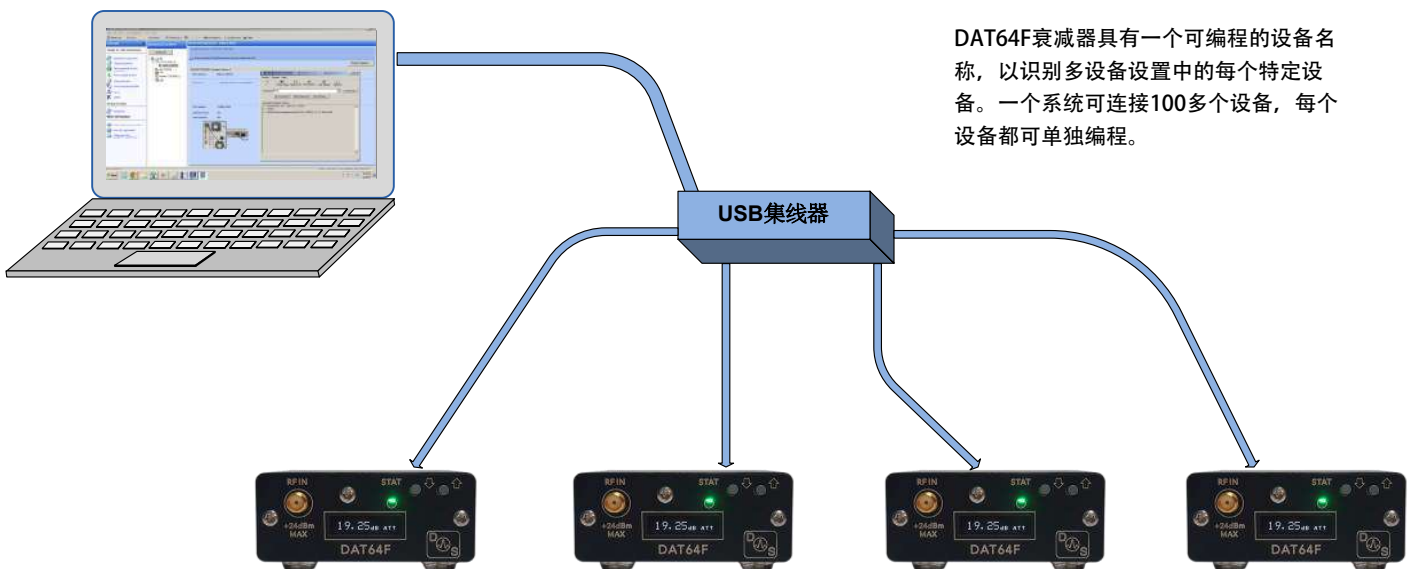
DAT64F衰减器具有一个可编程的设备名称，以识别多设备设置中的每个特定设备。一个系统可连接100多个设备，每个设备都可单独编程。

USB集线器

RF IN
STAT
+24dBm MAX
19.25dB ATT
DAT64F

RF IN
STAT
+24dBm MAX
19.25dB ATT
DAT64F

RF IN
STAT
+24dBm MAX
19.25dB ATT
DAT64F

RF IN
STAT
+24dBm MAX
19.25dB ATT
DAT64F